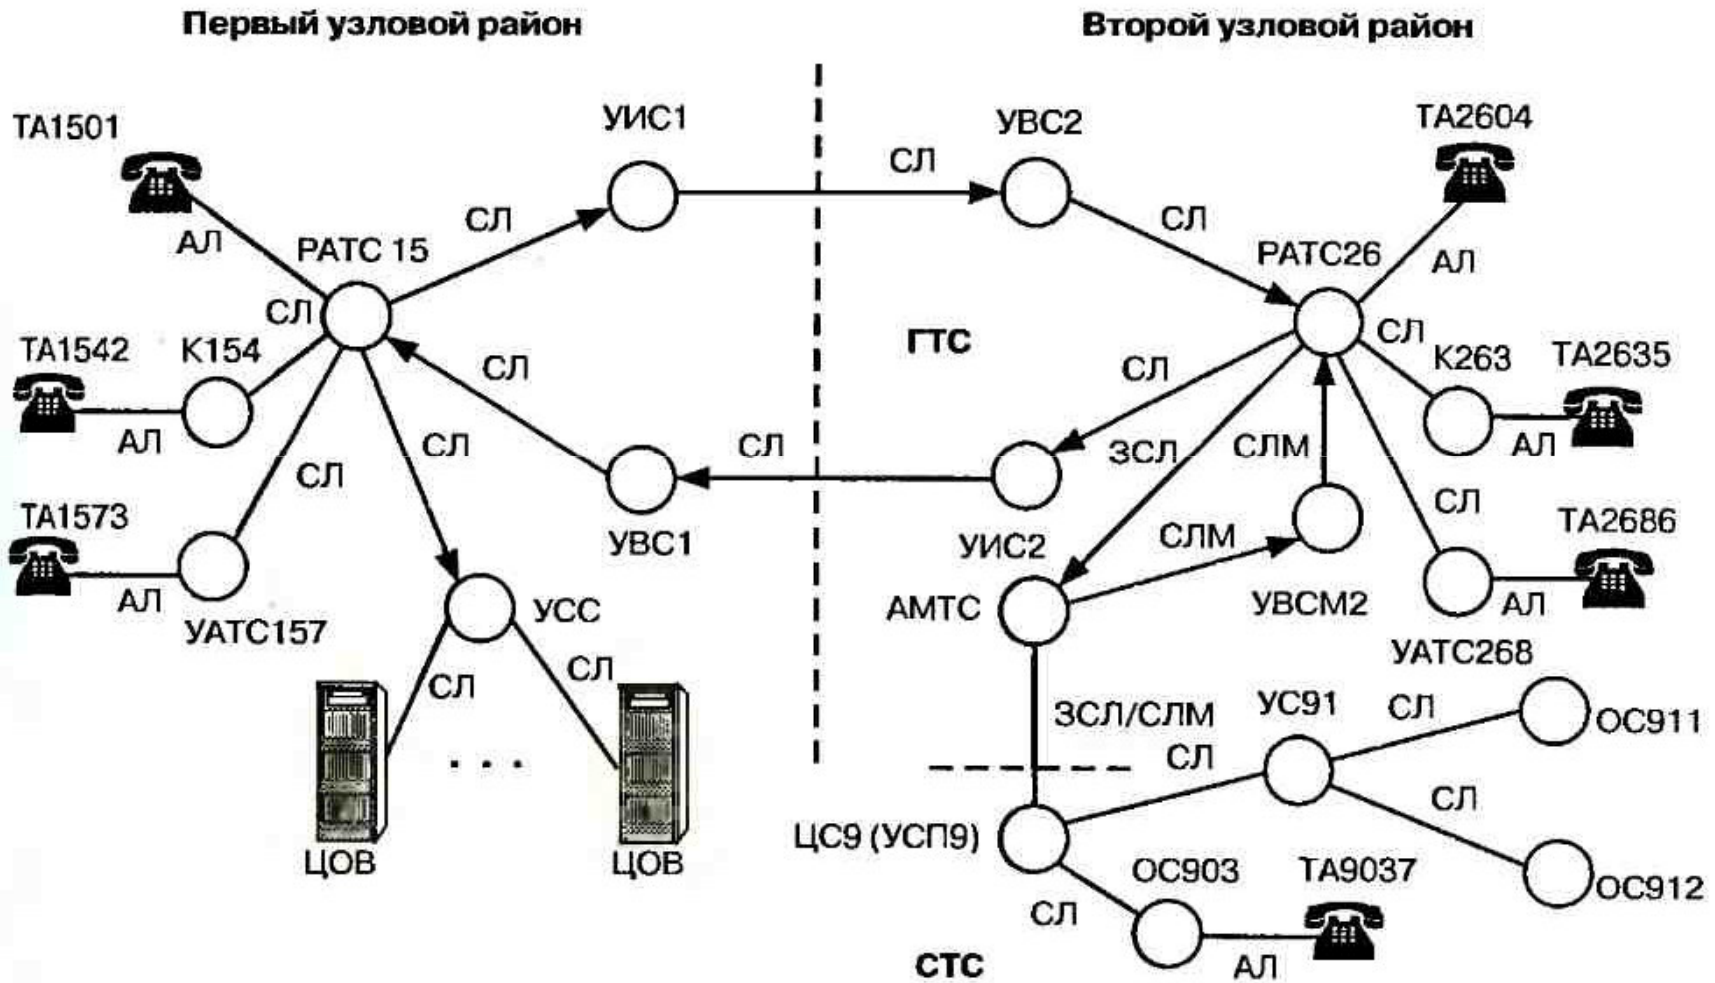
Первый узловой район

Второй узловой район

ТА1501

АЛ

РАТС 15

СЛ

УИС1

СЛ

УВС2

СЛ

ТА2604

РАТС26

АЛ

СЛ

ТА1542

К154

АЛ

СЛ

СЛ

ГТС

СЛ

СЛ

К263

ТА2635

АЛ

СЛ

ТА1573

АЛ

УАТС157

УВС1

СЛ

ЗСЛ

СЛМ

УИС2

СЛМ

СЛ

ТА2686

АЛ

АМТС

УВСМ2

УАТС268

УСС

СЛ

СЛ

ЗСЛ/СЛМ

УС91

СЛ

ОС911

СЛ

СЛ

. . .

ЦС9 (УСП9)

ОС903

ТА9037

ОС912

ЦОВ

ЦОВ

СЛ

СТС

АЛ